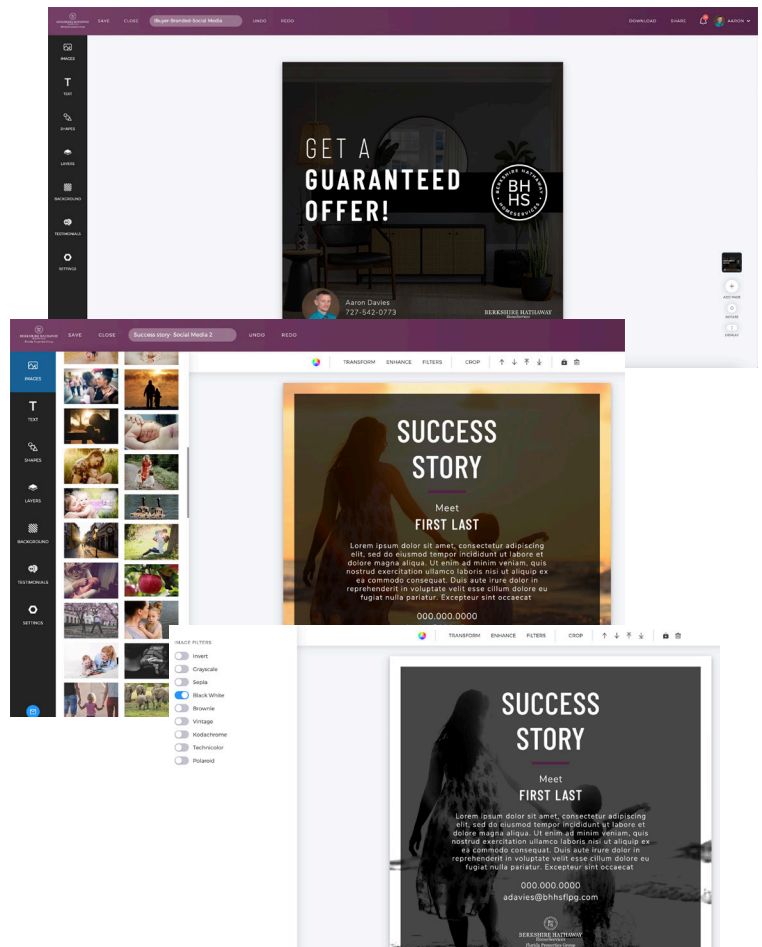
SAVE CLOSE Buyer-Branded Social Media UNDO REDO

DOWNLOAD SHARE AARON

IMAGES
TEXT
SHAPES
LAYERS
BACKGROUND
TESTIMONIALS
SETTINGS

GET A
GUARANTEED
OFFER!

BHHS
BERKSHIRE HATHAWAY HOMESERVICES

Aaron Davies
727-542-0773

BERKSHIRE HATHAWAY
HomeServices

ADD PAGE

SAVE CLOSE Success story: Social Media 2 UNDO REDO

IMAGES
TEXT
SHAPES
LAYERS
BACKGROUND
TESTIMONIALS
SETTINGS

TRANSFORM ENHANCE FILTERS CROP

SUCCESS
STORY

Meet
FIRST LAST

Lorem ipsum dolor sit amet, consectetur adipiscing elit, sed do eiusmod tempor incididunt ut labore et dolore magna aliqua. Ut enim ad minim veniam, quis nostrud exercitation ullamco laboris nisi ut aliquip ex ea commodo consequat. Duis aute irure dolor in reprehenderit in voluptate velit esse cillum dolore eu fugiat nulla pariatur. Excepteur sint occaecat

000.000.0000

IMAGE FILTERS
Invert
Grayscale
Sepia
Black White
Brownie
Vintage
Kodachrome
Technicolor
Polaroid

TRANSFORM ENHANCE FILTERS CROP

SUCCESS
STORY

Meet
FIRST LAST

Lorem ipsum dolor sit amet, consectetur adipiscing elit, sed do eiusmod tempor incididunt ut labore et dolore magna aliqua. Ut enim ad minim veniam, quis nostrud exercitation ullamco laboris nisi ut aliquip ex ea commodo consequat. Duis aute irure dolor in reprehenderit in voluptate velit esse cillum dolore eu fugiat nulla pariatur. Excepteur sint occaecat

000.000.0000
adavies@bhhsflpg.com

BERKSHIRE HATHAWAY
HomeServices
Florida Properties Group